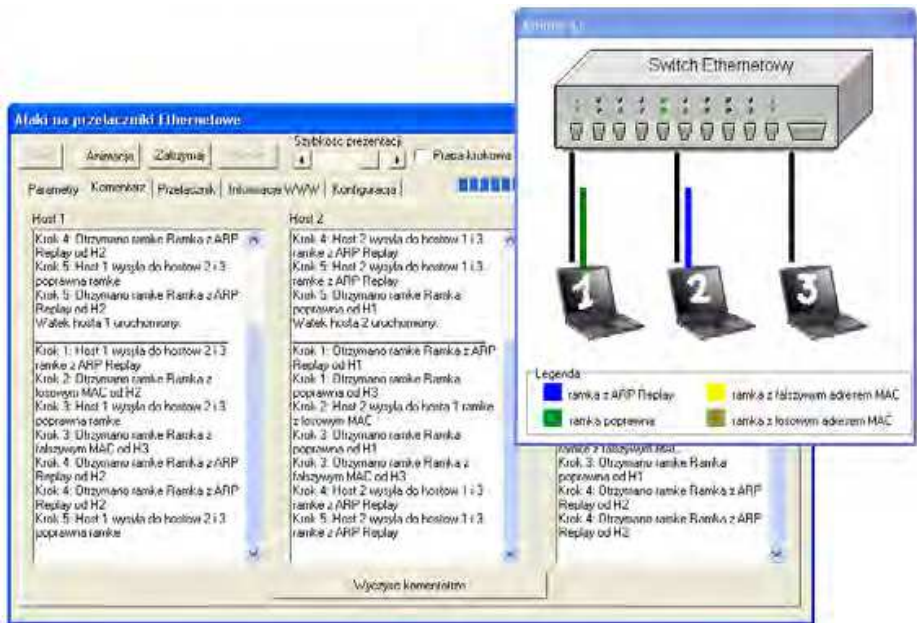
Ataki na przelaczniki Ethernetowe

Animacja | Zatrzymaj

Szybkosc prezentacji

Praca krokowa

Parametry | Komentarz | Przelacznik | Informacje WWW | Konfiguracja

Host 1

Krok 4: Otrzymano ramke Ramka z ARP Replay od H2
Krok 5: Host 1 wysyla do hostow 2 i 3 poprawna ramke
Krok 5: Otrzymano ramke Ramka z ARP Replay od H2
Watek hosta 1 uruchomiony.

Krok 1: Host 1 wysyla do hostow 2 i 3 ramke z ARP Replay
Krok 2: Otrzymano ramke Ramka z losowym MAC od H2
Krok 3: Host 1 wysyla do hostow 2 i 3 poprawna ramke
Krok 3: Otrzymano ramke Ramka z falszywym MAC od H3
Krok 4: Otrzymano ramke Ramka z ARP Replay od H2
Krok 4: Otrzymano ramke Ramka z ARP Replay od H2
Krok 5: Host 1 wysyla do hostow 2 i 3 poprawna ramke

Host 2

Krok 4: Host 2 wysyla do hostow 1 i 3 ramke z ARP Replay
Krok 5: Host 2 wysyla do hostow 1 i 3 ramke z ARP Replay
Krok 5: Otrzymano ramke Ramka poprawna od H1
Watek hosta 2 uruchomiony.

Krok 1: Otrzymano ramke Ramka z ARP Replay od H1
Krok 1: Otrzymano ramke Ramka poprawna od H3
Krok 2: Host 2 wysyla do hosta 1 ramke z losowym MAC
Krok 3: Otrzymano ramke Ramka poprawna od H1
Krok 3: Otrzymano ramke Ramka z falszywym MAC od H3
Krok 4: Host 2 wysyla do hostow 1 i 3 ramke z ARP Replay
Krok 5: Host 2 wysyla do hostow 1 i 3 ramke z ARP Replay

ramke z falszywym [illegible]
Krok 3: Otrzymano ramke Ramka poprawna od H1
Krok 4: Otrzymano ramke Ramka z ARP Replay od H2
Krok 4: Otrzymano ramke Ramka z ARP Replay od H2

Wyczysc komentarze

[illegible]

Switch Ethernetowy

1
2
3

Legenda
ramka z ARP Replay
ramka z falszywym adresem MAC
ramka poprawna
ramka z losowym adresem MAC